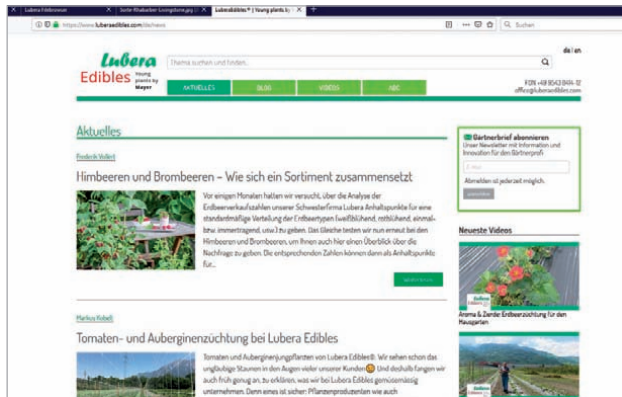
Lubera Edibles

Thema suchen und finden.

de | en

Young plants by Mayer

AKTUELLES | BLOG | VIDEOS | ABC

FON +49 8543 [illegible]
office@luberaedibles.com

Aktuelles

Frederik Vollert

Himbeeren und Brombeeren – Wie sich ein Sortiment zusammensetzt

Vor einigen Monaten hatten wir versucht, über die Analyse der Erdbeerverkaufszahlen unserer Schwesterfirma Lubera Anhaltspunkte für eine standardmäßige Verteilung der Erdbeertypen (weißblühend, rotblühend, einmal- bzw. immertragend, usw.) zu geben. Das Gleiche testen wir nun erneut bei den Himbeeren und Brombeeren, um Ihnen auch hier einen Überblick über die Nachfrage zu geben. Die entsprechenden Zahlen können dann als Anhaltspunkte für...

Weiterlesen

Markus Kobelt

Tomaten- und Auberginenzüchtung bei Lubera Edibles

Tomaten und Auberginenjungpflanzen von Lubera Edibles®. Wir sehen schon das ungläubige Staunen in den Augen vieler unserer Kunden. Und deshalb fangen wir auch früh genug an, zu erklären, was wir bei Lubera Edibles gemüsemässig unternehmen. Denn eines ist sicher: Pflanzenproduzenten wie auch

Gärtnerbrief abonnieren
Unser Newsletter mit Information und Innovation für den Gärtnerprofi

E-Mail

Abmelden ist jederzeit möglich.

abonnieren

Neueste Videos

Aroma & Zierde: Erdbeerzüchtung für den Hausgarten